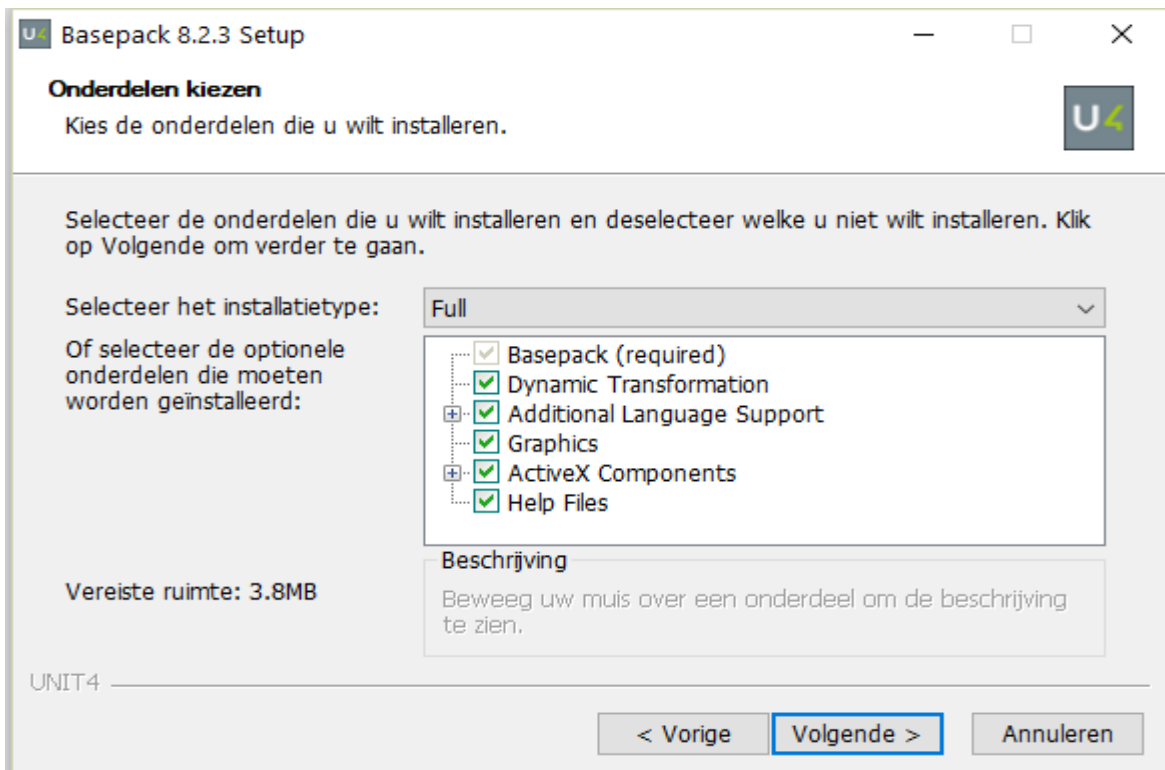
U4 Basepack 8.2.3 Setup

Onderdelen kiezen
Kies de onderdelen die u wilt installeren.

U4

Selecteer de onderdelen die u wilt installeren en deselecteer welke u niet wilt installeren. Klik op Volgende om verder te gaan.

Selecteer het installatietype: Full

Of selecteer de optionele onderdelen die moeten worden geïnstalleerd:

Basepack (required)
Dynamic Transformation
Additional Language Support
Graphics
ActiveX Components
Help Files

Beschrijving
Beweeg uw muis over een onderdeel om de beschrijving te zien.

Vereiste ruimte: 3.8MB

UNIT4

< Vorige
Volgende >
Annuleren